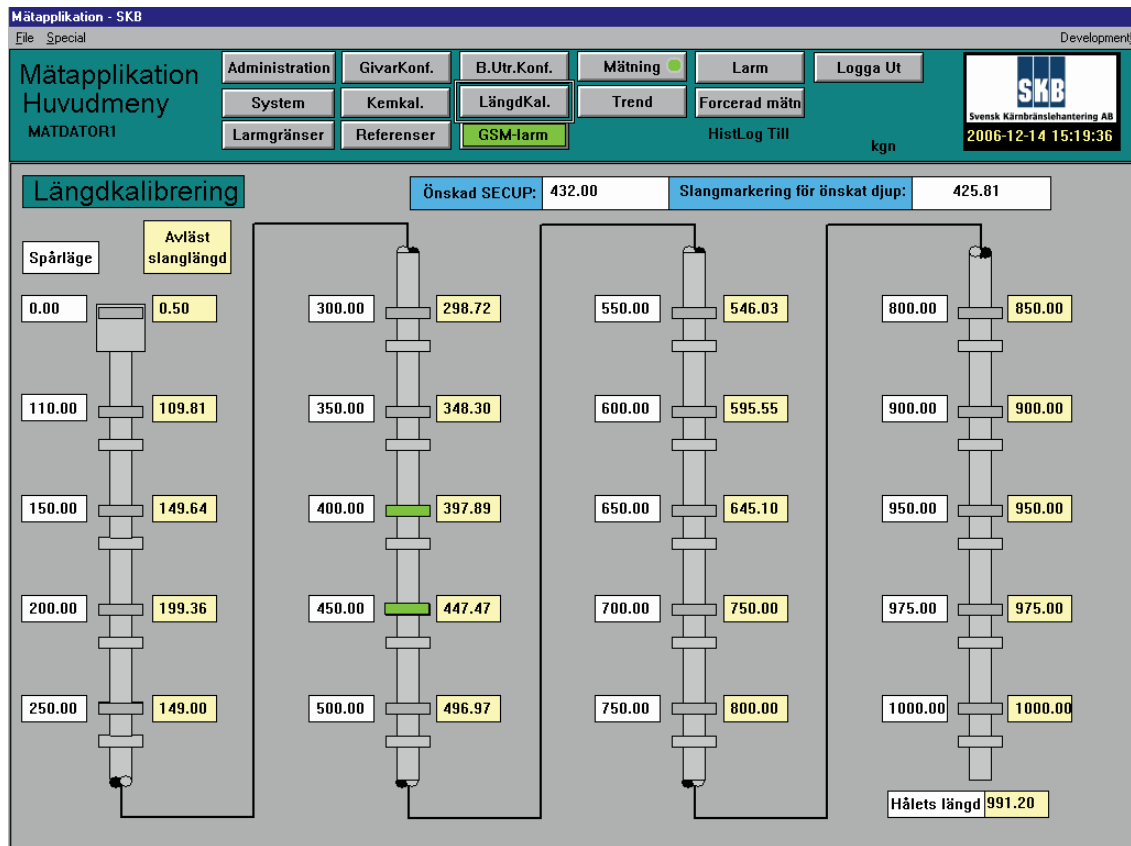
Mätapplikation - SKB

File Special

Development

Mätapplikation
Huvudmeny
MATDATOR1

Administration
GivarKonf.
B.Utr.Konf.
Mätning
Larm
Logga Ut
System
Kemkal.
LängdKal.
Trend
Forcerad mätn
Larmgränser
Referenser
GSM-larm
HistLog Till
kgn

SKB
Svensk Kärnbränslehantering AB
2006-12-14 15:19:36

Längdkalibrering

Önskad SECUP: 432.00
Slangmarkering för önskat djup: 425.81

Spårläge
Avläst slanglängd

| Spårläge | Avläst slanglängd |
|---|---|
| 0.00 | 0.50 |
| 110.00 | 109.81 |
| 150.00 | 149.64 |
| 200.00 | 199.36 |
| 250.00 | 149.00 |
| 300.00 | 298.72 |
| 350.00 | 348.30 |
| 400.00 | 397.89 |
| 450.00 | 447.47 |
| 500.00 | 496.97 |
| 550.00 | 546.03 |
| 600.00 | 595.55 |
| 650.00 | 645.10 |
| 700.00 | 750.00 |
| 750.00 | 800.00 |
| 800.00 | 850.00 |
| 900.00 | 900.00 |
| 950.00 | 950.00 |
| 975.00 | 975.00 |
| 1000.00 | 1000.00 |

Hålets längd 991.20